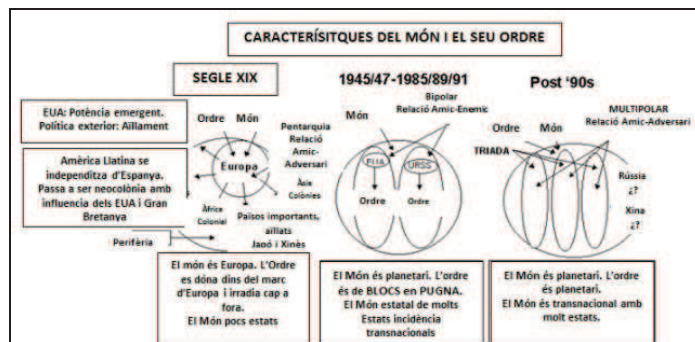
CARACTERÍSITQUES DEL MÓN I EL SEU ORDRE

SEGLE XIX

EUA: Potència emergent. Política exterior: Aïllament

Amèrica Llatina se independitza d'Espanya. Passa a ser neocolònia amb influencia dels EUA i Gran Bretanya

Ordre

Món

Europa

Pentarquia Relació Amic-Adversari

Àsia Colònies

Àfrica Colonial

Països importants, aïllats Japó i Xinès

Perifèria

El món és Europa. L'Ordre es dóna dins del marc d'Europa i irradia cap a fora. El Món pocs estats

1945/47-1985/89/91

Món

Bipolar Relació Amic-Enemic

EUA

URSS

Ordre

Ordre

El Món és planetari. L'ordre és de BLOCS en PUGNA. El Món estatal de molts Estats incidència transnacionals

Post '90s

MULTIPOLAR Relació Amic-Adversari

Ordre

Món

TRIADA

Rússia ¿?

Xina ¿?

El Món és planetari. L'ordre és planetari. El Món és transnacional amb molt estats.